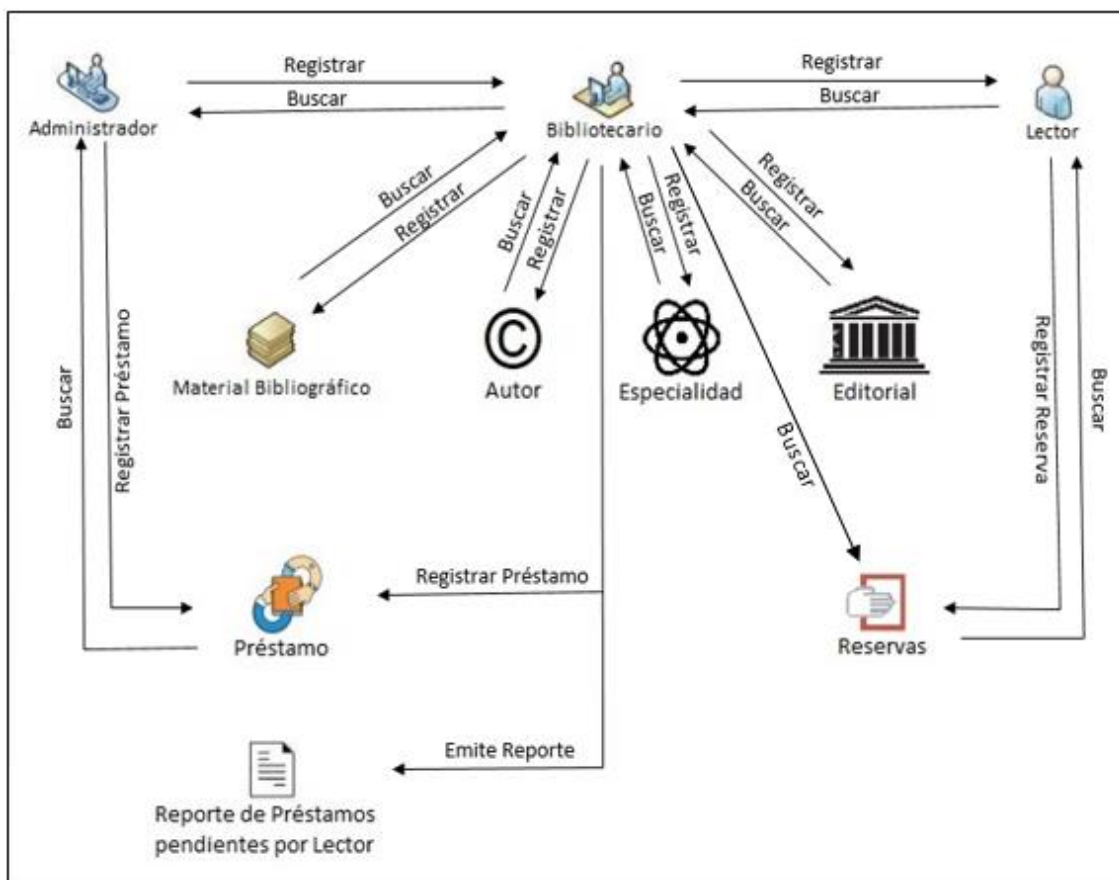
Administrador

Registrar

Buscar

Bibliotecario

Registrar

Buscar

Lector

Buscar

Registrar

Buscar

Registrar

Buscar

Registrar

Registrar

Buscar

Material Bibliográfico

Autor

Especialidad

Editorial

Buscar

Registrar Préstamo

Registrar Reserva

Buscar

Buscar

Registrar Préstamo

Préstamo

Reservas

Emite Reporte

Reporte de Préstamos pendientes por Lector